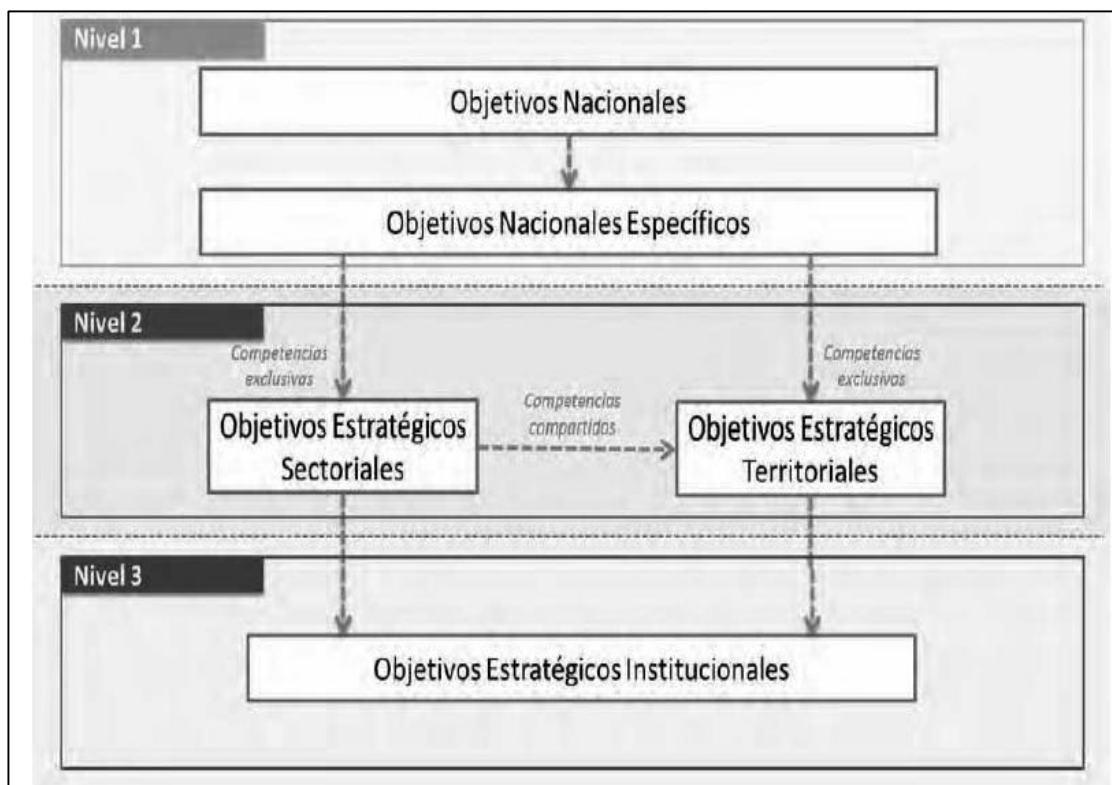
Nivel 1

Objetivos Nacionales

Objetivos Nacionales Específicos

Nivel 2

Competencias exclusivas

Competencias exclusivas

Objetivos Estratégicos Sectoriales

Competencias compartidas

Objetivos Estratégicos Territoriales

Nivel 3

Objetivos Estratégicos Institucionales